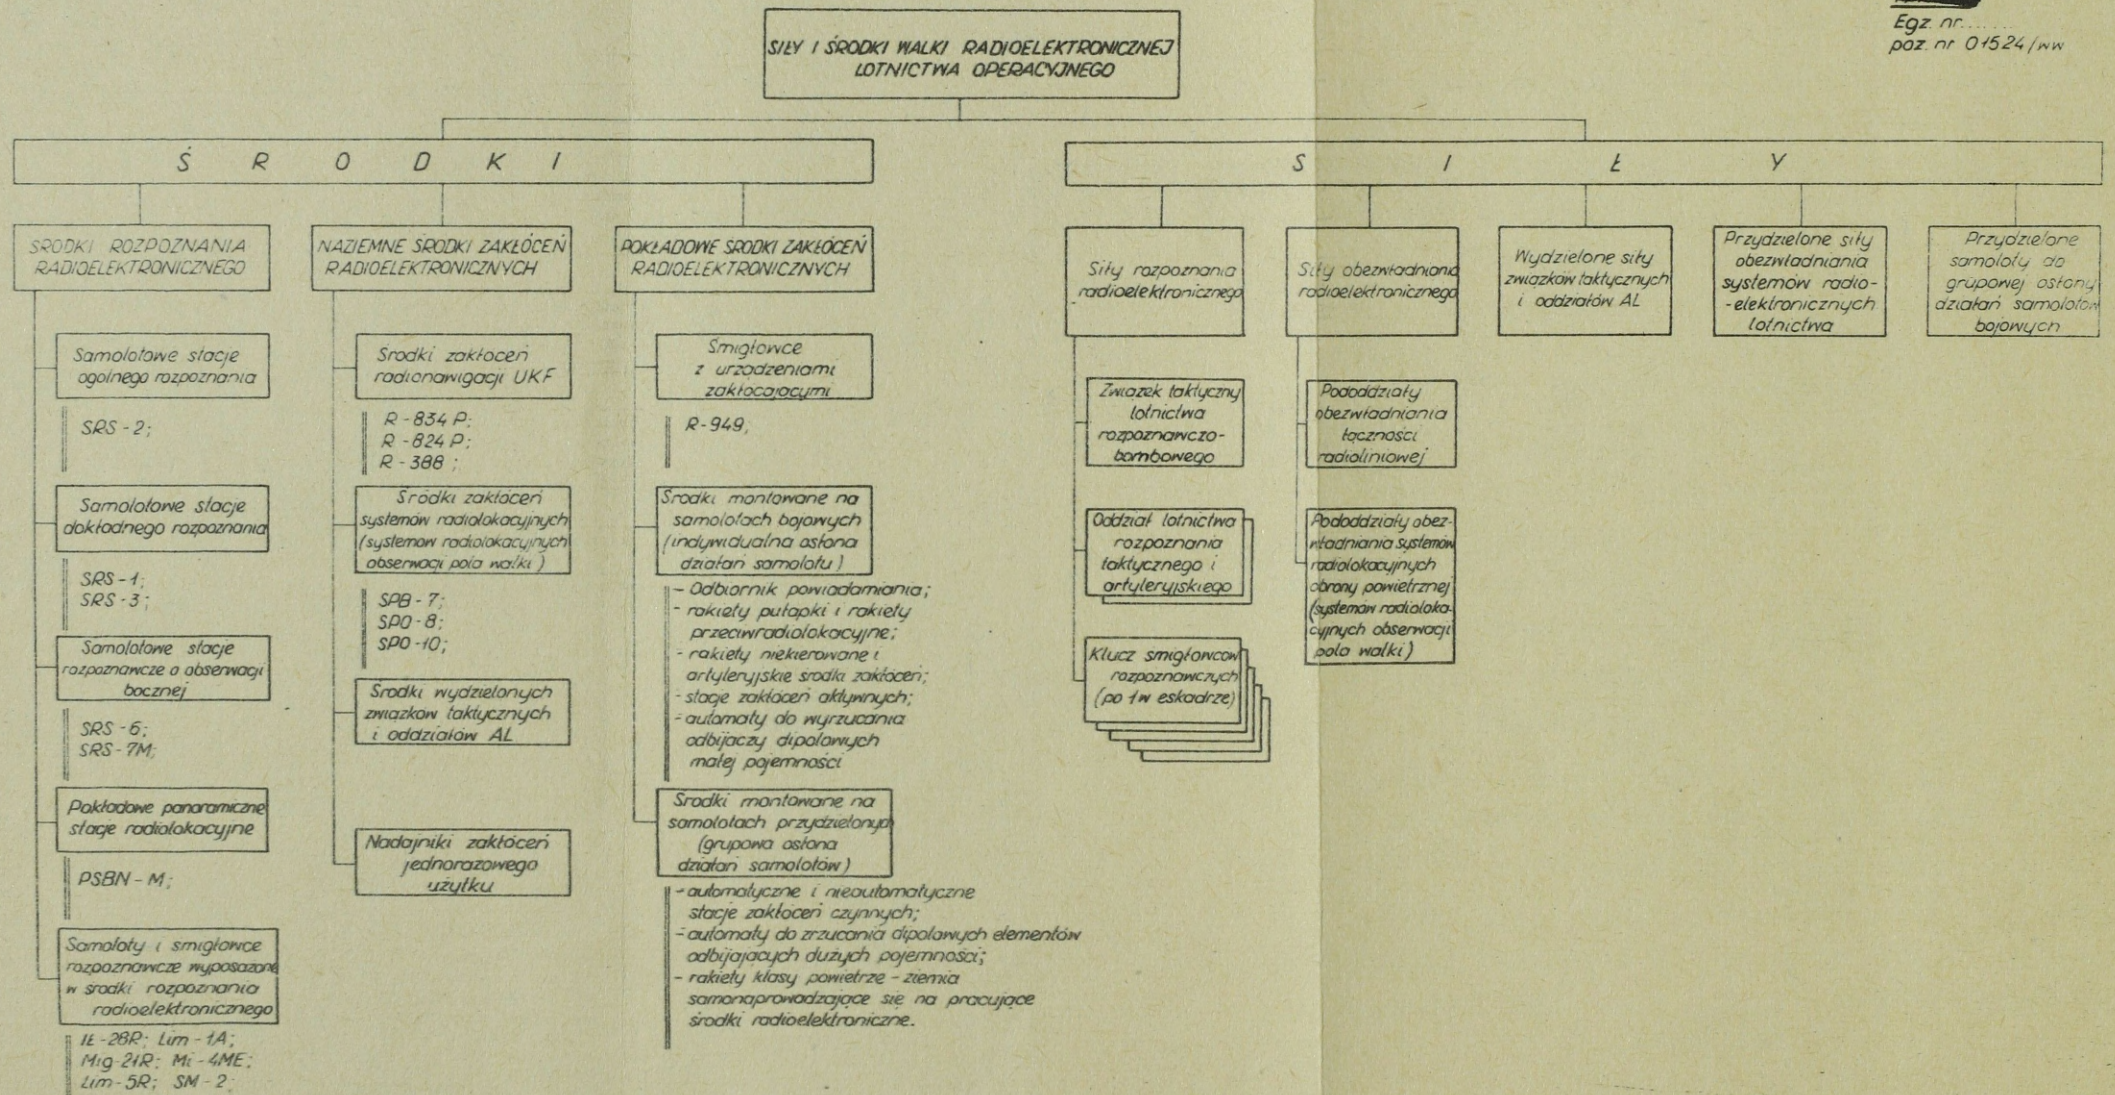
Egz. nr.......
poz. nr 01524/ww

SIŁY I ŚRODKI WALKI RADIOELEKTRONICZNEJ LOTNICTWA OPERACYJNEGO

Ś R O D K I

S I Ł Y

ŚRODKI ROZPOZNANIA RADIOELEKTRONICZNEGO

Samolotowe stacje ogólnego rozpoznania

SRS - 2;

Samolotowe stacje dokładnego rozpoznania

SRS - 1;
SRS - 3;

Samolotowe stacje rozpoznawcze o obserwacji bocznej

SRS - 6;
SRS - 7M;

Pokładowe panoramiczne stacje radiolokacyjne

PSBN - M;

Samoloty i śmigłowce rozpoznawcze wyposażone w środki rozpoznania radioelektronicznego

IŁ - 28R; Lim - 1A;
Mig - 21R; Mi - 4ME;
Lim - 5R; SM - 2;

NAZIEMNE ŚRODKI ZAKŁÓCEŃ RADIOELEKTRONICZNYCH

Środki zakłóceń radionawigacji UKF

R - 834 P;
R - 824 P;
R - 388 ;

Środki zakłóceń systemów radiolokacyjnych (systemów radiolokacyjnych obserwacji pola walki )

SPB - 7;
SPO - 8;
SPO - 10;

Środki wydzielonych związków taktycznych i oddziałów AL

Nadajniki zakłóceń jednorazowego użytku

POKŁADOWE ŚRODKI ZAKŁÓCEŃ RADIOELEKTRONICZNYCH

Śmigłowce z urządzeniami zakłócającymi

R - 949;

Środki montowane na samolotach bojowych (indywidualna osłona działań samolotu )

- Odbiornik powiadamiania;
- rakiety pułapki i rakiety przeciwradiolokacyjne;
- rakiety niekierowane i artyleryjskie środki zakłóceń;
- stacje zakłóceń aktywnych;
- automaty do wyrzucania odbijaczy dipolowych małej pojemności

Środki montowane na samolotach przydzielonych (grupowa osłona działań samolotów )

- automatyczne i nieautomatyczne stacje zakłóceń czynnych;
- automaty do zrzucania dipolowych elementów odbijających dużych pojemności;
- rakiety klasy powietrze - ziemia samonaprowadzające się na pracujące środki radioelektroniczne.

Siły rozpoznania radioelektronicznego

Związek taktyczny lotnictwa rozpoznawczo-bombowego

Oddział lotnictwa rozpoznania taktycznego i artyleryjskiego

Klucz śmigłowców rozpoznawczych (po 1w eskadrze)

Siły obezwładniania radioelektronicznego

Pododdziały obezwładniania łączności radioliniowej

Pododdziały obezwładniania systemów radiolokacyjnych obrony powietrznej (systemów radiolokacyjnych obserwacji pola walki )

Wydzielone siły związków taktycznych i oddziałów AL

Przydzielone siły obezwładniania systemów radio-elektronicznych lotnictwa

Przydzielone samoloty do grupowej osłony działań samolotów bojowych